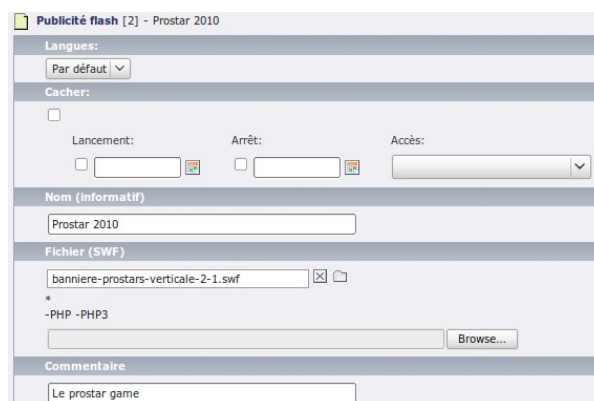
Publicité flash [2] - Prostar 2010

Langues:

Par défaut

Cacher:

Lancement:

Arrêt:

Accès:

Nom (informatif)

Prostar 2010

Fichier (SWF)

banniere-prostars-verticale-2-1.swf

*

-PHP -PHP3

Browse...

Commentaire

Le prostar game